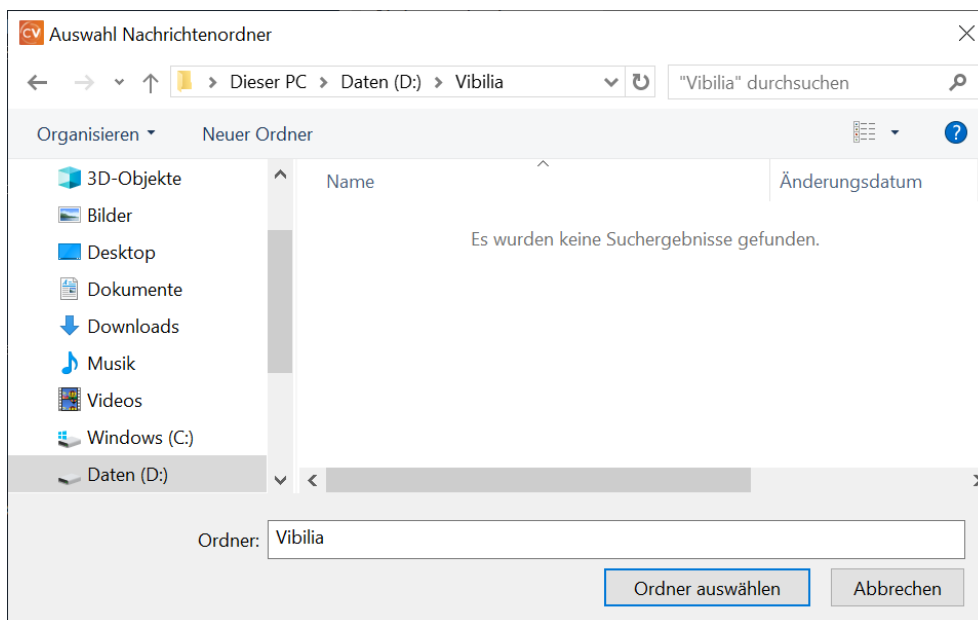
CV Auswahl Nachrichtenordner

Dieser PC > Daten (D:) > Vibilia

"Vibilia" durchsuchen

Organisieren ▾ Neuer Ordner

3D-Objekte
Bilder
Desktop
Dokumente
Downloads
Musik
Videos
Windows (C:)
Daten (D:)

Name | Änderungsdatum

Es wurden keine Suchergebnisse gefunden.

Ordner: Vibilia

Ordner auswählen Abbrechen